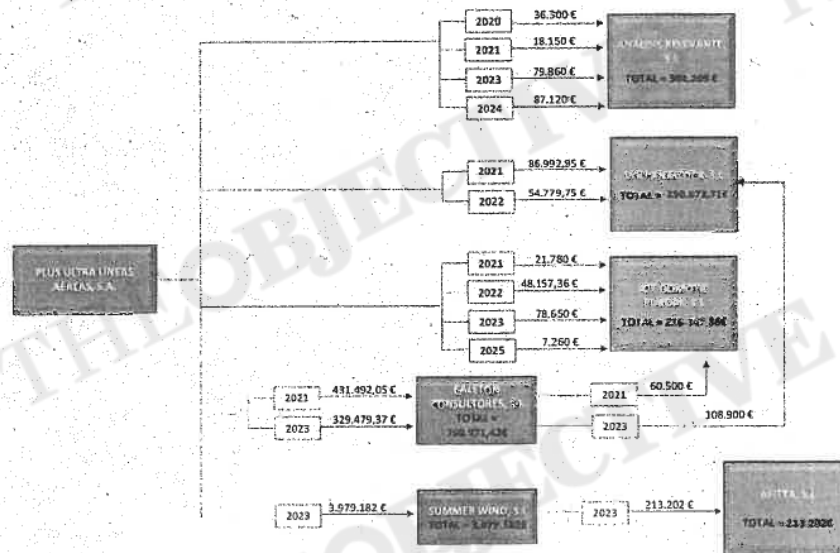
2020
36.300 €
2021
18.150 €
2023
79.860 €
2024
87.120 €
ANÁLISIS RELEVANTE, S.L.
TOTAL = 221.430 €

2021
86.992,95 €
2022
54.779,75 €
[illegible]
TOTAL = 250.672,71€

PLUS ULTRA LINEAS AEREAS, S.A.

2021
21.780 €
2022
48.157,36 €
2023
78.650 €
2025
7.260 €
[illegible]
TOTAL = 216.347,36€

2021
431.492,05 €
2023
329.479,37 €
CALETON CONSULTORES, S.L.
TOTAL = 760.971,42€
2021
60.500 €
2023
108.900 €

2023
3.979.182 €
SUMMER WIND, S.L.
TOTAL = 3.979.182€
2023
213.202 €
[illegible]
TOTAL = 213.202€